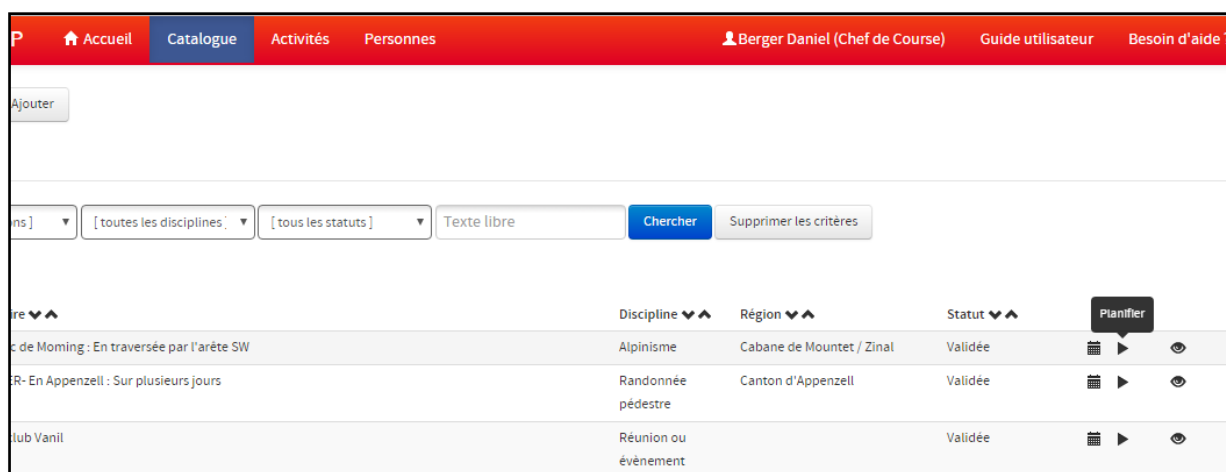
P Accueil Catalogue Activités Personnes Berger Daniel (Chef de Course) Guide utilisateur Besoin d'aide

Ajouter

ns ] [ toutes les disciplines ] [ tous les statuts ] Texte libre Chercher Supprimer les critères

| ire | Discipline | Région | Statut | Planifier |
|---|---|---|---|---|
| c de Moming : En traversée par l'arête SW | Alpinisme | Cabane de Mountet / Zinal | Validée | |
| ER- En Appenzell : Sur plusieurs jours | Randonnée pédestre | Canton d'Appenzell | Validée | |
| lub Vanil | Réunion ou évènement | | Validée | |